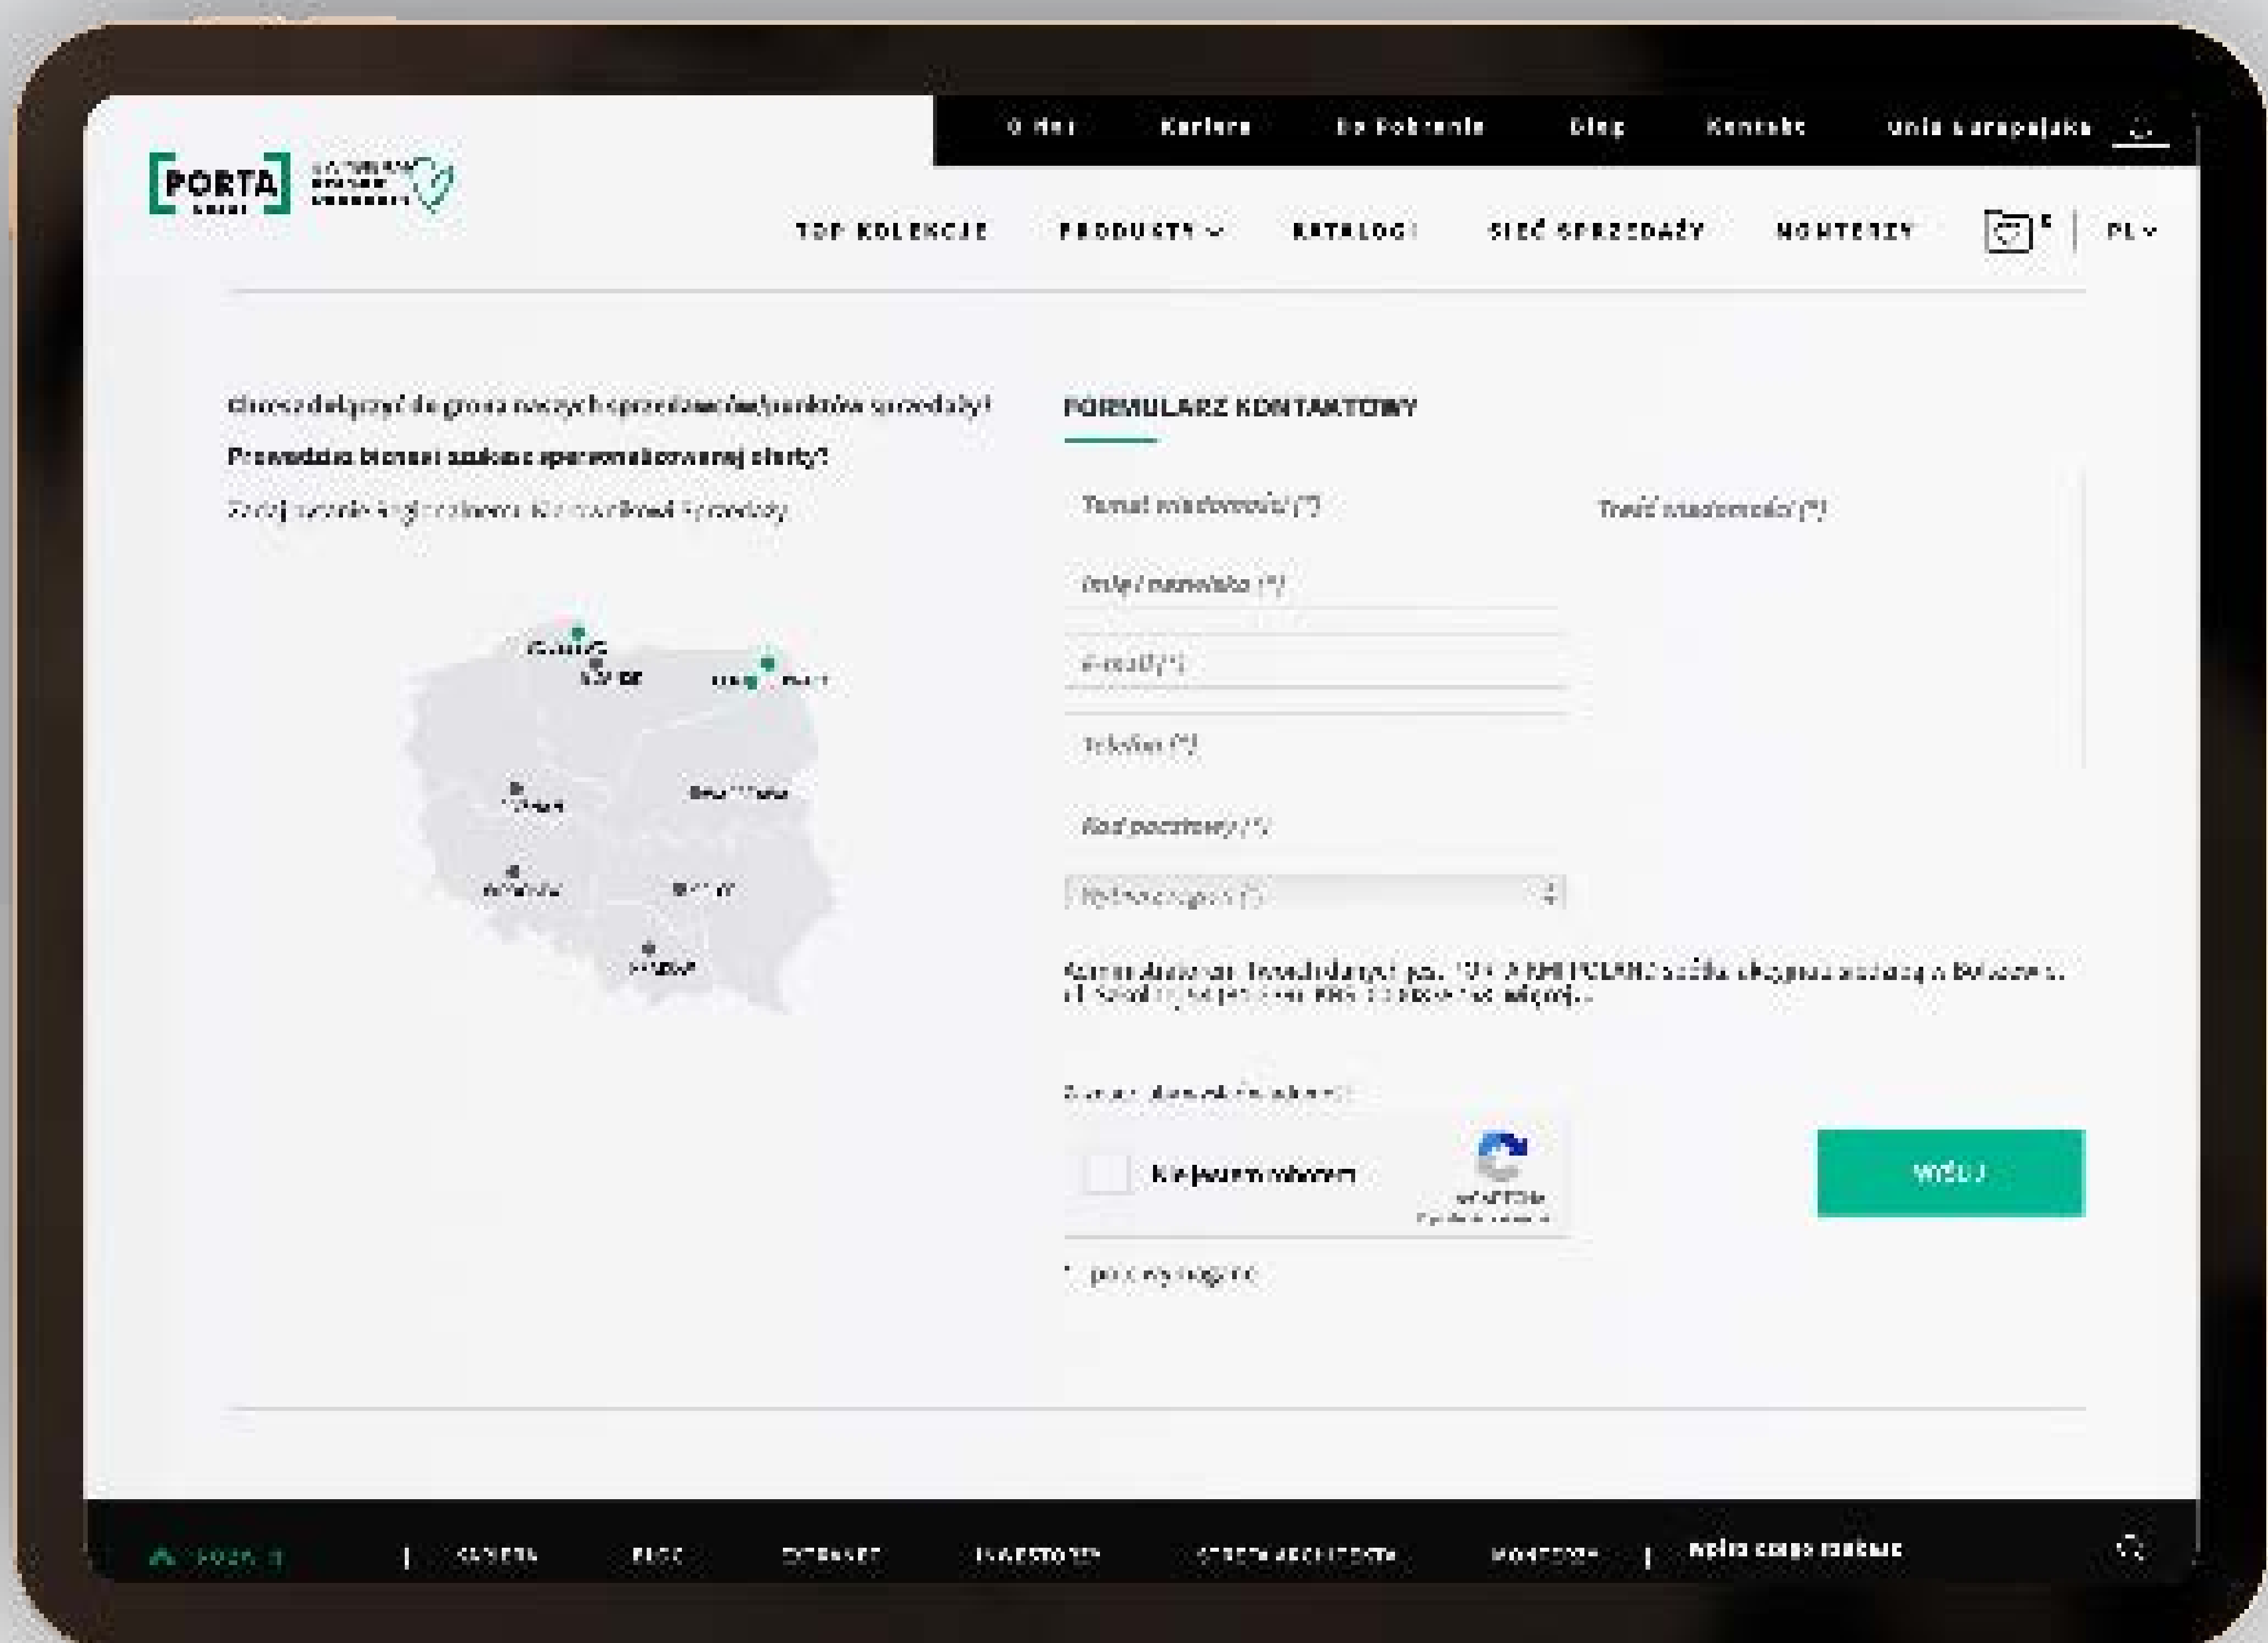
O nas Kariera Do Pobrania Blog Kontakt Unia Europejska

PORTA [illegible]

TOP KOLEKCJE PRODUKTY KATALOGI SIEĆ SPRZEDAŻY MONTERZY PL

Chcesz dołączyć do grona naszych sprzedawców/punktów sprzedaży?

Prowadzisz biznes i szukasz spersonalizowanej oferty?

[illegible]

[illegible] Gdańsk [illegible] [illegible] Warszawa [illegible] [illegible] Kraków

FORMULARZ KONTAKTOWY

Temat wiadomości (*)

Treść wiadomości (*)

Imię i nazwisko (*)

E-mail (*)

Telefon (*)

Kod pocztowy (*)

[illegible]

Administratorem Twoich danych jest PORTA KMI POLAND spółka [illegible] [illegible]

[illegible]

Nie jestem robotem

reCAPTCHA

WYŚLIJ

* pole wymagane

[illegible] | KARIERA BLOG INTRANET INWESTORZY STREFA ARCHITEKTA MONTERZY | Wpisz czego szukasz